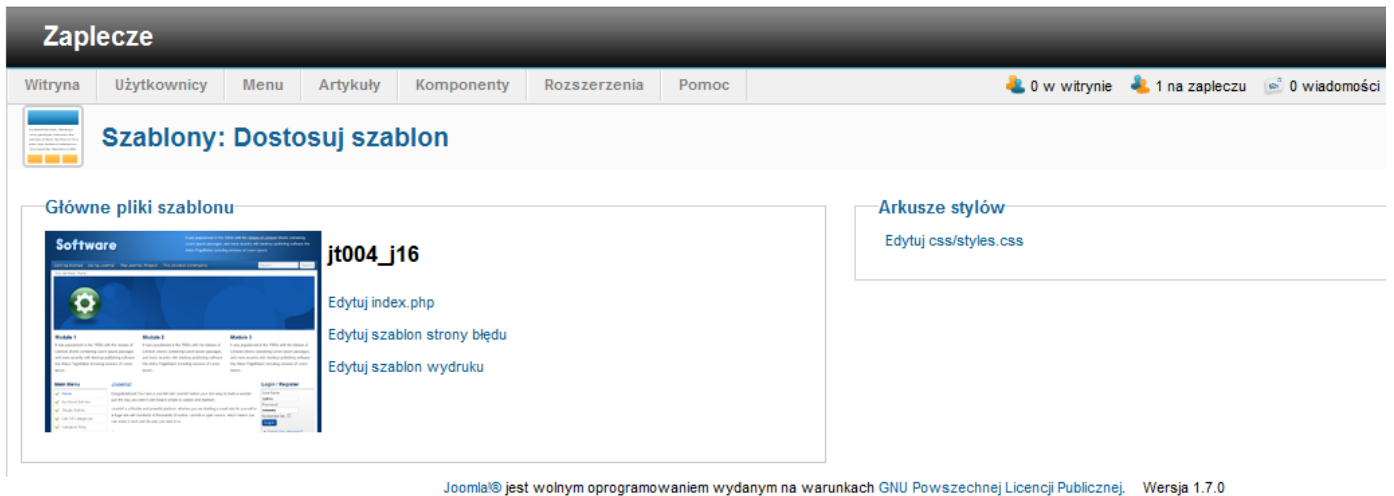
Zaplecze

Witryna | Użytkownicy | Menu | Artykuły | Komponenty | Rozszerzenia | Pomoc

0 w witrynie 1 na zapleczu 0 wiadomości

Szablony: Dostosuj szablon

Główne pliki szablonu

Software

jt004_j16

Edytuj index.php

Edytuj szablon strony błędu

Edytuj szablon wydruku

Arkusze stylów

Edytuj css/styles.css

Joomla!® jest wolnym oprogramowaniem wydanym na warunkach GNU Powszechnej Licencji Publicznej. Wersja 1.7.0